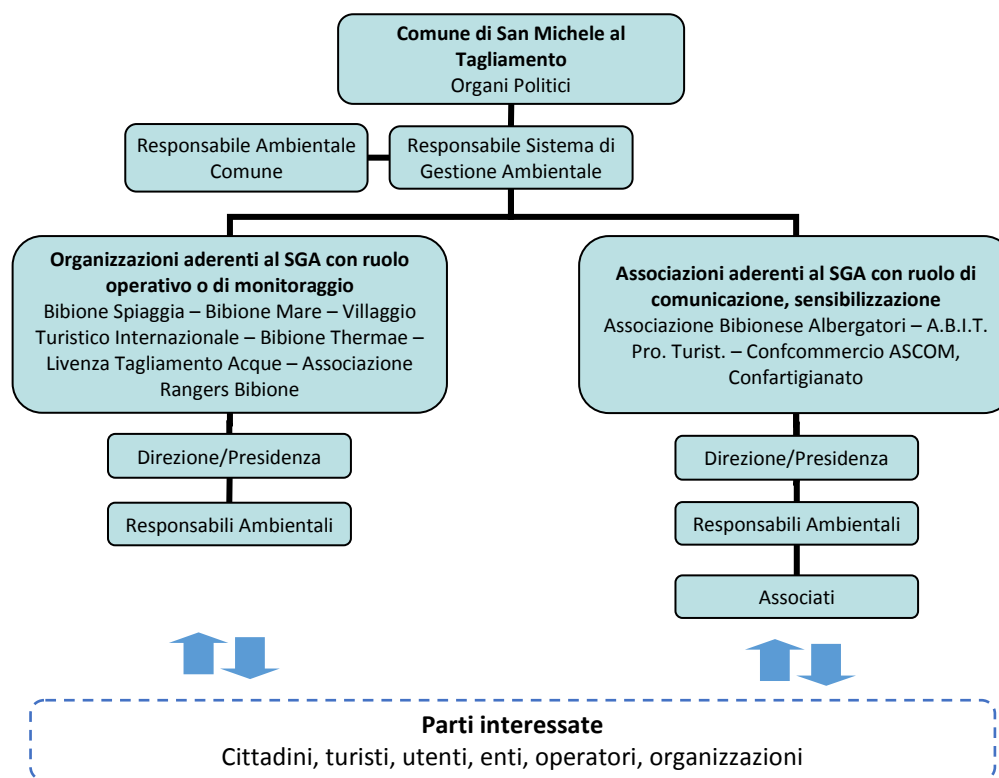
Comune di San Michele al Tagliamento
Organi Politici

Responsabile Ambientale Comune

Responsabile Sistema di Gestione Ambientale

Organizzazioni aderenti al SGA con ruolo operativo o di monitoraggio
Bibione Spiaggia – Bibione Mare – Villaggio Turistico Internazionale – Bibione Thermae – Livenza Tagliamento Acque – Associazione Rangers Bibione

Direzione/Presidenza

Responsabili Ambientali

Associazioni aderenti al SGA con ruolo di comunicazione, sensibilizzazione
Associazione Bibionese Albergatori – A.B.I.T. Pro. Turist. – Confcommercio ASCOM, Confartigianato

Direzione/Presidenza

Responsabili Ambientali

Associati

Parti interessate
Cittadini, turisti, utenti, enti, operatori, organizzazioni